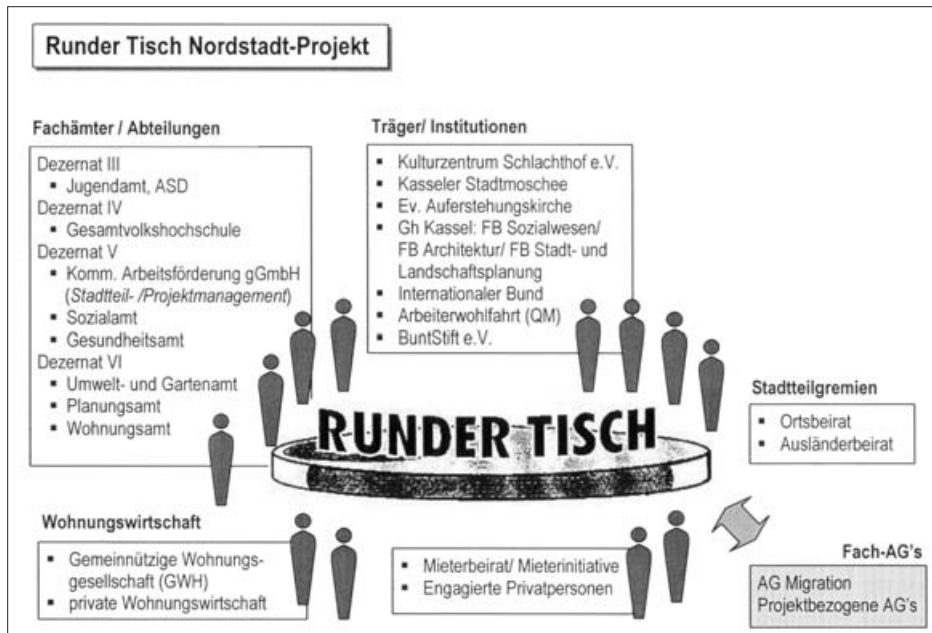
Runder Tisch Nordstadt-Projekt

Fachämter / Abteilungen

Dezernat III
- Jugendamt, ASD
Dezernat IV
- Gesamtvolkshochschule
Dezernat V
- Komm. Arbeitsförderung gGmbH (*Stadtteil- /Projektmanagement*)
- Sozialamt
- Gesundheitsamt
Dezernat VI
- Umwelt- und Gartenamt
- Planungsamt
- Wohnungsamt

Träger/ Institutionen

- Kulturzentrum Schlachthof e.V.
- Kasseler Stadtmoschee
- Ev. Auferstehungskirche
- Gh Kassel: FB Sozialwesen/ FB Architektur/ FB Stadt- und Landschaftsplanung
- Internationaler Bund
- Arbeiterwohlfahrt (QM)
- BuntStift e.V.

RUNDER TISCH

Stadtteilgremien

- Ortsbeirat
- Ausländerbeirat

Wohnungswirtschaft

- Gemeinnützige Wohnungsgesellschaft (GWH)
- private Wohnungswirtschaft

- Mieterbeirat/ Mieterinitiative
- Engagierte Privatpersonen

Fach-AG's

AG Migration
Projektbezogene AG's